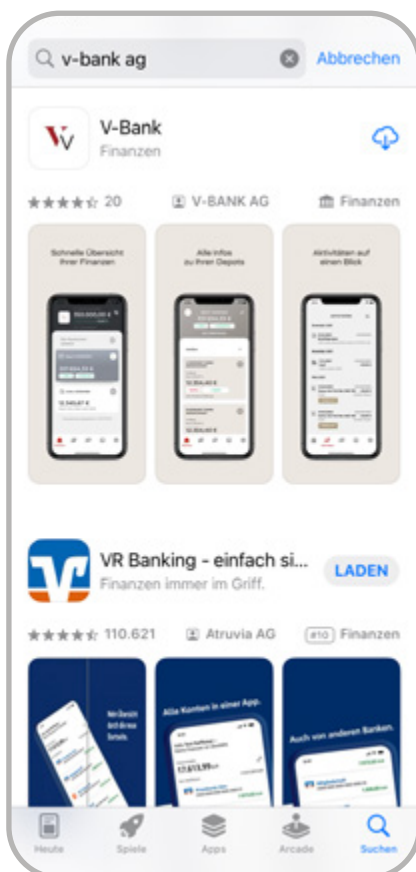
v-bank ag

Abbrechen

V-Bank
Finanzen

20

V-BANK AG

Finanzen

Schnelle Übersicht Ihrer Finanzen

Alle Infos zu Ihren Depots

Aktivitäten auf einen Blick

VR Banking - einfach si...
Finanzen immer im Griff.

LADEN

110.621

Atruvia AG

#10 Finanzen

Alle Konten in einer App.

Auch von anderen Banken.

Heute

Spiele

Apps

Arcade

Suchen